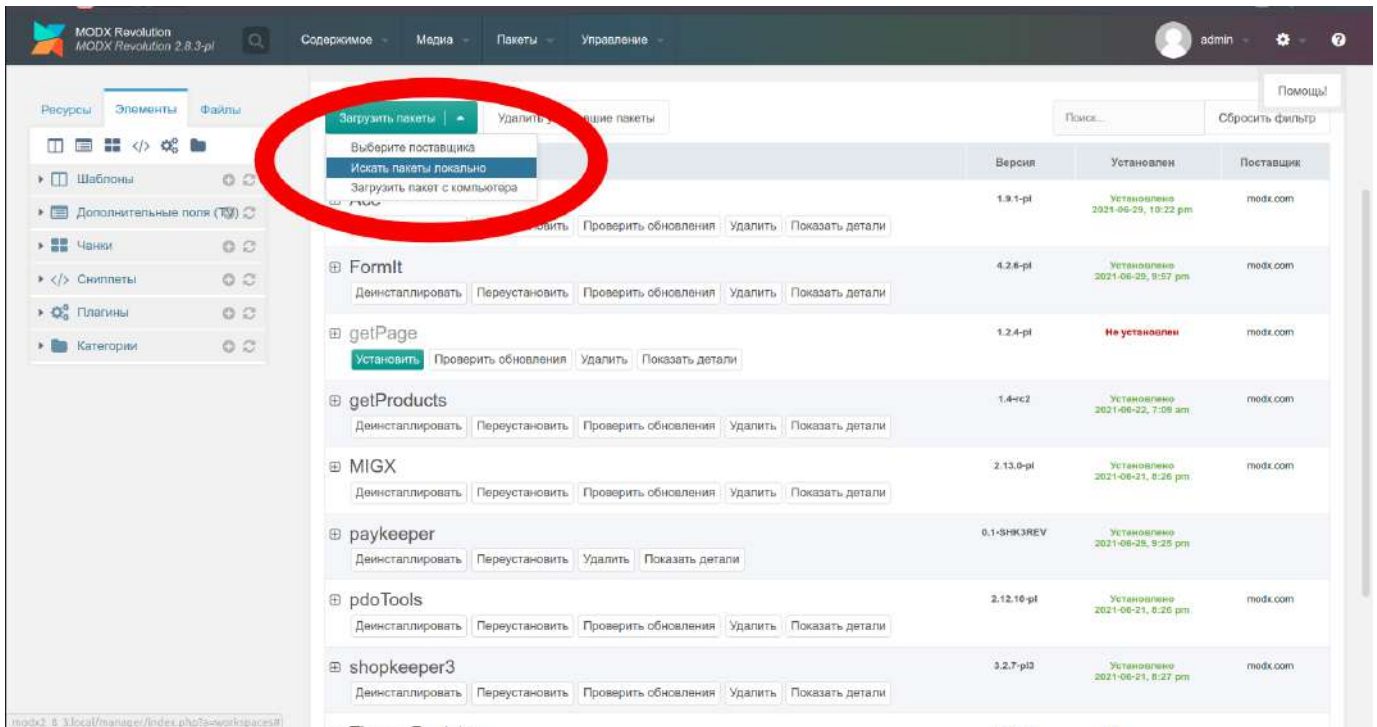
MODX Revolution
MODX Revolution 2.8.3-pl

Содержимое Медиа Пакеты Управление

admin

Помощь!

Ресурсы Элементы Файлы

Шаблоны
Дополнительные поля (TV)
Чанки
Сниппеты
Плагины
Категории

Загрузить пакеты
Удалить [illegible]щие пакеты
Выберите поставщика
Искать пакеты локально
Загрузить пакет с компьютера

Поиск...
Сбросить фильтр

| | Версия | Установлен | Поставщик |
|---|---|---|---|
| Ace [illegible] Проверить обновления Удалить Показать детали | 1.9.1-pl | Установлено 2021-06-29, 10:22 pm | modx.com |
| FormIt Деинсталлировать Переустановить Проверить обновления Удалить Показать детали | 4.2.6-pl | Установлено 2021-06-29, 9:57 pm | modx.com |
| getPage Установить Проверить обновления Удалить Показать детали | 1.2.4-pl | Не установлен | modx.com |
| getProducts Деинсталлировать Переустановить Проверить обновления Удалить Показать детали | 1.4-rc2 | Установлено 2021-06-22, 7:09 am | modx.com |
| MIGX Деинсталлировать Переустановить Проверить обновления Удалить Показать детали | 2.13.0-pl | Установлено 2021-06-21, 8:26 pm | modx.com |
| paykeeper Деинсталлировать Переустановить Удалить Показать детали | 0.1-SHK3REV | Установлено 2021-06-29, 9:25 pm | |
| pdoTools Деинсталлировать Переустановить Проверить обновления Удалить Показать детали | 2.12.10-pl | Установлено 2021-06-21, 8:26 pm | modx.com |
| shopkeeper3 Деинсталлировать Переустановить Проверить обновления Удалить Показать детали | 3.2.7-pl3 | Установлено 2021-06-21, 8:27 pm | modx.com |

modx2.8.3.local/manager/index.php?a=workspaces#